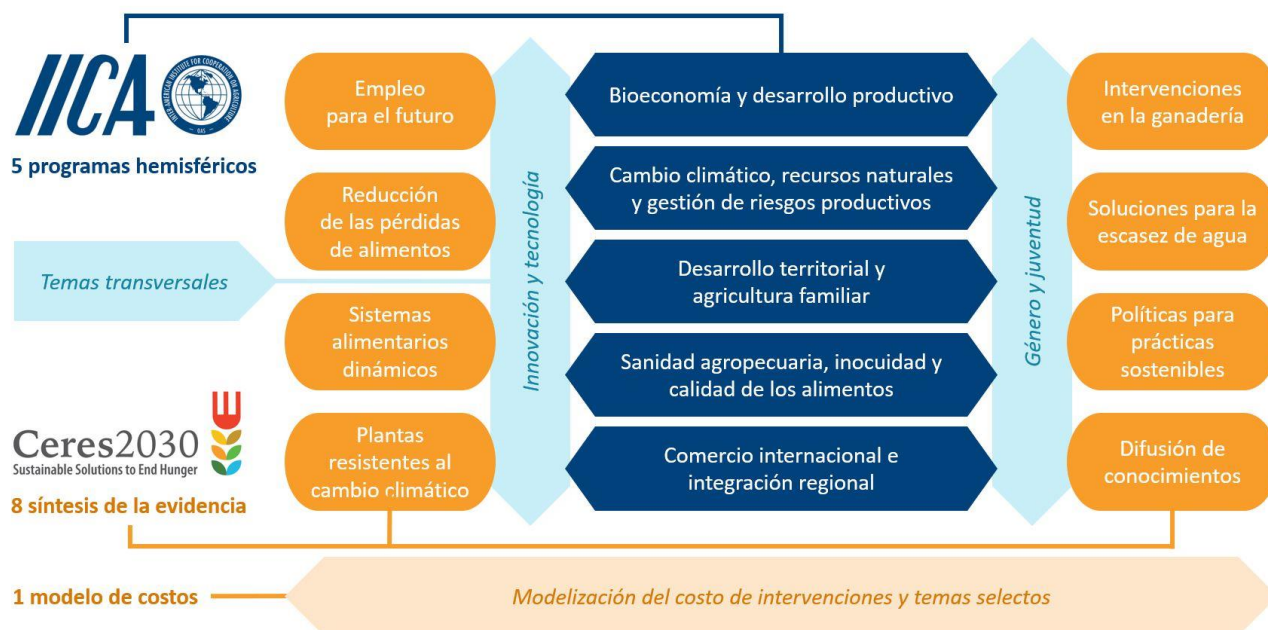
IICA

INTER-AMERICAN INSTITUTE FOR COOPERATION ON AGRICULTURE

OAS

5 programas hemisféricos

Temas transversales

Ceres2030
Sustainable Solutions to End Hunger

8 síntesis de la evidencia

1 modelo de costos

Empleo para el futuro

Reducción de las pérdidas de alimentos

Sistemas alimentarios dinámicos

Plantas resistentes al cambio climático

Innovación y tecnología

Bioeconomía y desarrollo productivo

Cambio climático, recursos naturales y gestión de riesgos productivos

Desarrollo territorial y agricultura familiar

Sanidad agropecuaria, inocuidad y calidad de los alimentos

Comercio internacional e integración regional

Género y juventud

Intervenciones en la ganadería

Soluciones para la escasez de agua

Políticas para prácticas sostenibles

Difusión de conocimientos

Modelización del costo de intervenciones y temas selectos